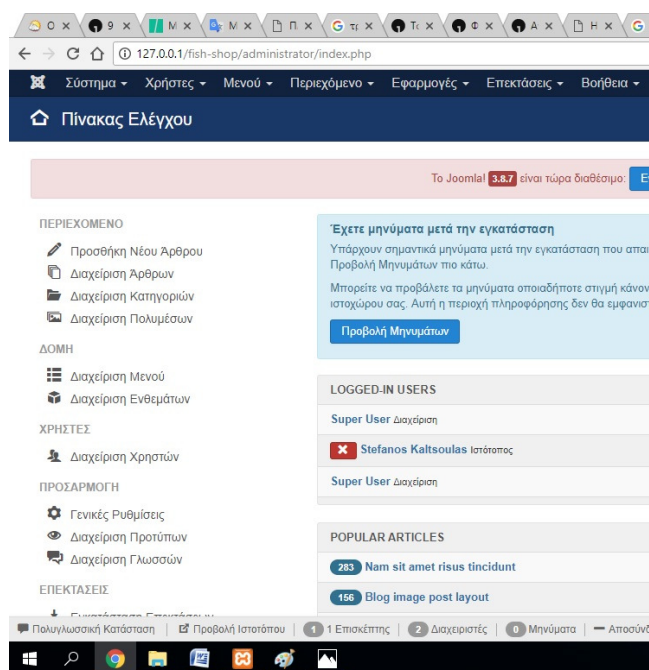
O × | 9 × | M × | M × | Π × | G τε × | Τε × | Φ × | Α × | Η × | G

127.0.0.1/fish-shop/administrator/index.php

Σύστημα ▾ Χρήστες ▾ Μενού ▾ Περιεχόμενο ▾ Εφαρμογές ▾ Επεκτάσεις ▾ Βοήθεια ▾

Πίνακας Ελέγχου

Το Joomla! 3.8.7 είναι τώρα διαθέσιμο: E

ΠΕΡΙΕΧΟΜΕΝΟ

Προσθήκη Νέου Άρθρου

Διαχείριση Άρθρων

Διαχείριση Κατηγοριών

Διαχείριση Πολυμέσων

ΔΟΜΗ

Διαχείριση Μενού

Διαχείριση Ενθεμάτων

ΧΡΗΣΤΕΣ

Διαχείριση Χρηστών

ΠΡΟΣΑΡΜΟΓΗ

Γενικές Ρυθμίσεις

Διαχείριση Προτύπων

Διαχείριση Γλωσσών

ΕΠΕΚΤΑΣΕΙΣ

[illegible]

Έχετε μηνύματα μετά την εγκατάσταση

Υπάρχουν σημαντικά μηνύματα μετά την εγκατάσταση που απαι Προβολή Μηνυμάτων πιο κάτω.

Μπορείτε να προβάλετε τα μηνύματα οποιαδήποτε στιγμή κάνον ιστοχώρου σας. Αυτή η περιοχή πληροφόρησης δεν θα εμφανιστ

Προβολή Μηνυμάτων

LOGGED-IN USERS

Super User Διαχείριση

Stefanos Kaltsoulas Ιστότοπος

Super User Διαχείριση

POPULAR ARTICLES

283 Nam sit amet risus tincidunt

156 Blog image post layout

Πολυγλωσσική Κατάσταση | Προβολή Ιστοτόπου | 1 1 Επισκέπτης | 2 Διαχειριστές | 0 Μηνύματα | — Αποσύνδ